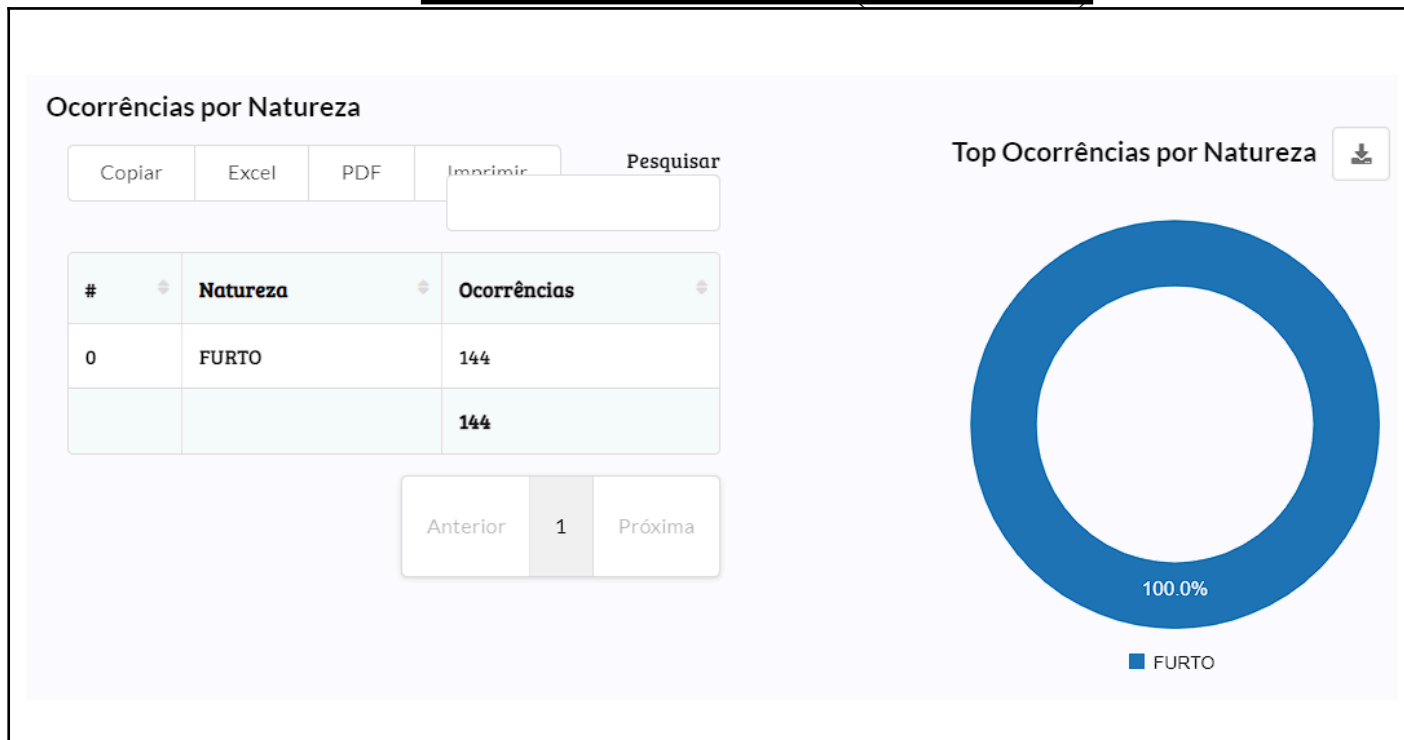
Ocorrências por Natureza

Copiar | Excel | PDF | Imprimir

Pesquisar

| # | Natureza | Ocorrências |
|---|---|---|
| 0 | FURTO | 144 |
| | | **144** |

Anterior 1 Próxima

Top Ocorrências por Natureza

100.0%

FURTO